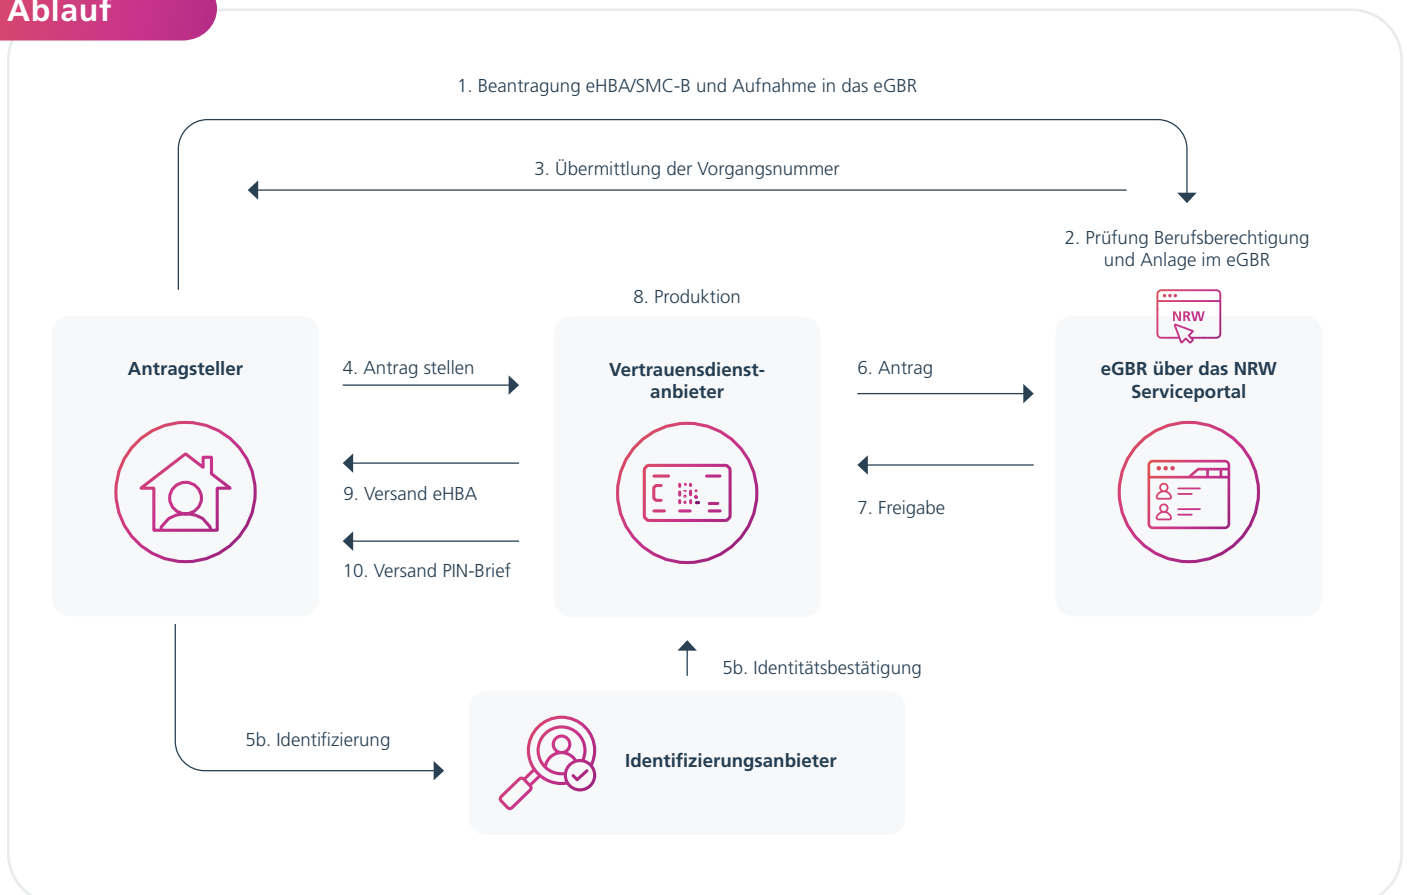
Ablauf

1. Beantragung eHBA/SMC-B und Aufnahme in das eGBR

3. Übermittlung der Vorgangsnummer

2. Prüfung Berufsberechtigung und Anlage im eGBR

8. Produktion

NRW

Antragsteller

4. Antrag stellen

Vertrauensdienst-anbieter

6. Antrag

eGBR über das NRW Serviceportal

9. Versand eHBA

7. Freigabe

10. Versand PIN-Brief

5b. Identitätsbestätigung

5b. Identifizierung

Identifizierungsanbieter